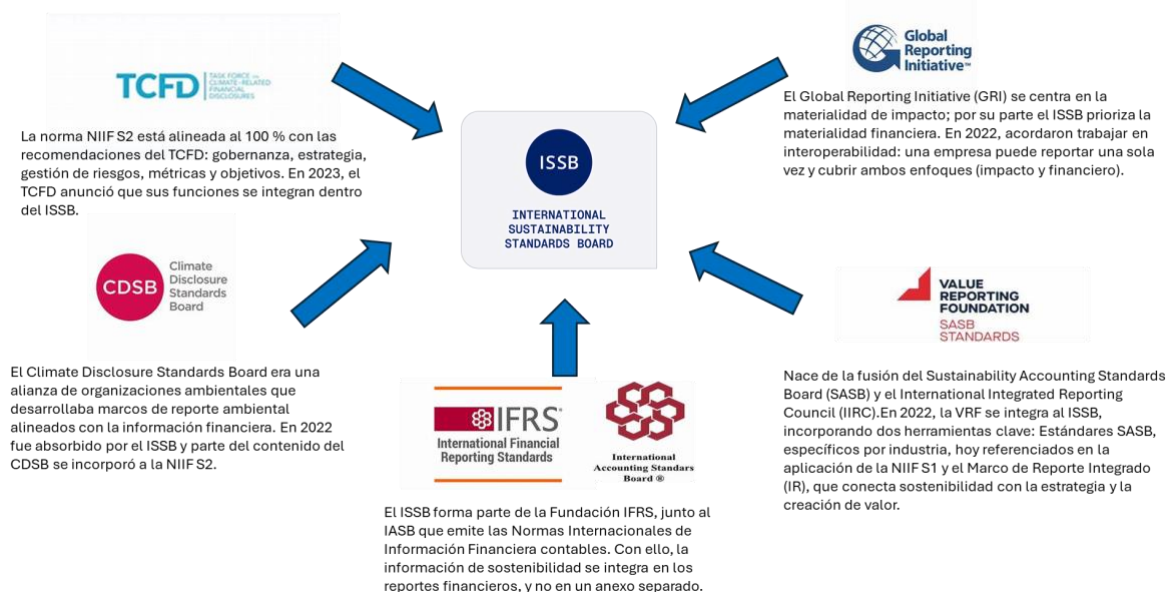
TCFD TASK FORCE ON CLIMATE-RELATED FINANCIAL DISCLOSURES

La norma NIIF S2 está alineada al 100 % con las recomendaciones del TCFD: gobernanza, estrategia, gestión de riesgos, métricas y objetivos. En 2023, el TCFD anunció que sus funciones se integran dentro del ISSB.

CDSB Climate Disclosure Standards Board

El Climate Disclosure Standards Board era una alianza de organizaciones ambientales que desarrollaba marcos de reporte ambiental alineados con la información financiera. En 2022 fue absorbido por el ISSB y parte del contenido del CDSB se incorporó a la NIIF S2.

ISSB

INTERNATIONAL SUSTAINABILITY STANDARDS BOARD

IFRS International Financial Reporting Standards

International Accounting Standars Board ®

El ISSB forma parte de la Fundación IFRS, junto al IASB que emite las Normas Internacionales de Información Financiera contables. Con ello, la información de sostenibilidad se integra en los reportes financieros, y no en un anexo separado.

Global Reporting Initiative™

El Global Reporting Initiative (GRI) se centra en la materialidad de impacto; por su parte el ISSB prioriza la materialidad financiera. En 2022, acordaron trabajar en interoperabilidad: una empresa puede reportar una sola vez y cubrir ambos enfoques (impacto y financiero).

VALUE REPORTING FOUNDATION SASB STANDARDS

Nace de la fusión del Sustainability Accounting Standards Board (SASB) y el International Integrated Reporting Council (IIRC).En 2022, la VRF se integra al ISSB, incorporando dos herramientas clave: Estándares SASB, específicos por industria, hoy referenciados en la aplicación de la NIIF S1 y el Marco de Reporte Integrado (IR), que conecta sostenibilidad con la estrategia y la creación de valor.